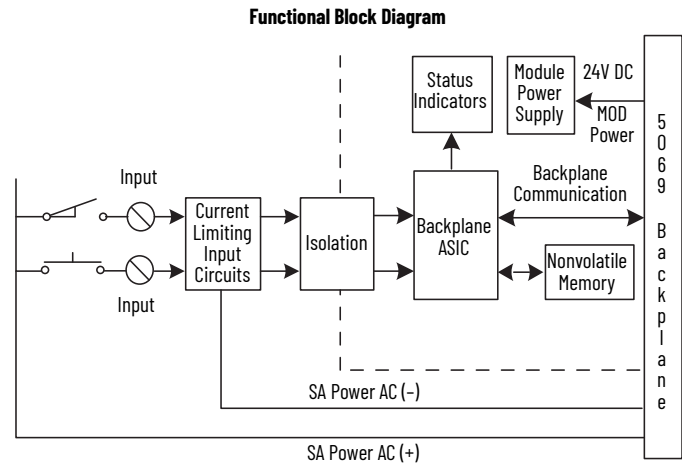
Functional Block Diagram

Status Indicators

Module Power Supply

24V DC

MOD Power

Input

Input

Current Limiting Input Circuits

Isolation

Backplane ASIC

Backplane Communication

Nonvolatile Memory

5069 Backplane

SA Power AC (–)

SA Power AC (+)